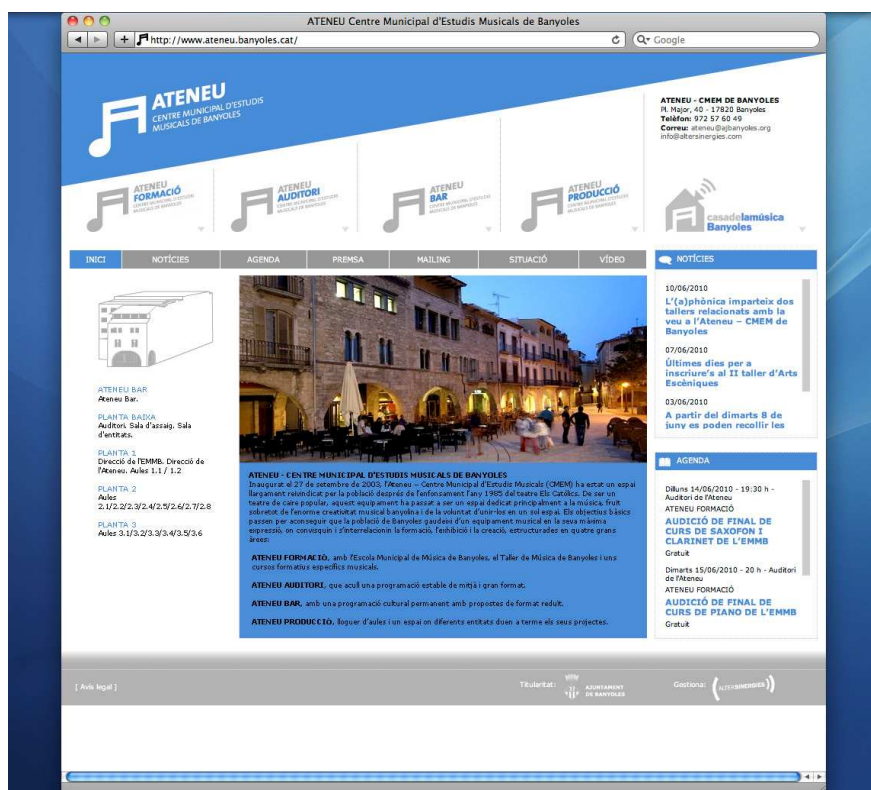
ATENEU Centre Municipal d'Estudis Musicals de Banyoles

http://www.ateneu.banyoles.cat/

Google

ATENEU
CENTRE MUNICIPAL D'ESTUDIS MUSICALS DE BANYOLES

ATENEU - CMEM DE BANYOLES
Pl. Major, 40 - 17820 Banyoles
Telèfon: 972 57 60 49
Correu: ateneu@ajbanyoles.org
info@altersinergies.com

ATENEU FORMACIÓ
ATENEU AUDITORI
ATENEU BAR
ATENEU PRODUCCIÓ
casadelamúsica Banyoles

INICI | NOTÍCIES | AGENDA | PREMSA | MAILING | SITUACIÓ | VÍDEO

NOTÍCIES

10/06/2010
L'(a)phònica imparteix dos tallers relacionats amb la veu a l'Ateneu – CMEM de Banyoles

07/06/2010
Últimes dies per a inscriure's al II taller d'Arts Escèniques

03/06/2010
A partir del dimarts 8 de juny es poden recollir les

ATENEU BAR
Ateneu Bar.

PLANTA BAIXA
Auditori. Sala d'assaig. Sala d'entitats.

PLANTA 1
Direcció de l'EMMB. Direcció de l'Ateneu. Aules 1.1 / 1.2

PLANTA 2
Aules 2.1/2.2/2.3/2.4/2.5/2.6/2.7/2.8

PLANTA 3
Aules 3.1/3.2/3.3/3.4/3.5/3.6

ATENEU - CENTRE MUNICIPAL D'ESTUDIS MUSICALS DE BANYOLES
Inaugurat el 27 de setembre de 2003, l'Ateneu – Centre Municipal d'Estudis Musicals (CMEM) ha estat un espai llargament reivindicat per la població després de l'enfonsament l'any 1985 del teatre Els Catòlics. De ser un teatre de caire popular, aquest equipament ha passat a ser un espai dedicat principalment a la música, fruit sobretot de l'enorme creativitat musical banyolina i de la voluntat d'unir-los en un sol espai. Els objectius bàsics passen per aconseguir que la població de Banyoles gaudeixi d'un equipament musical en la seva màxima expressió, on convisquin i s'interrelacionin la formació, l'exhibició i la creació, estructurades en quatre grans àrees:

ATENEU FORMACIÓ, amb l'Escola Municipal de Música de Banyoles, el Taller de Música de Banyoles i uns cursos formatius específics musicals.

ATENEU AUDITORI, que acull una programació estable de mitjà i gran format.

ATENEU BAR, amb una programació cultural permanent amb propostes de format reduït.

ATENEU PRODUCCIÓ, lloguer d'aules i un espai on diferents entitats duen a terme els seus projectes.

AGENDA

Dilluns 14/06/2010 - 19:30 h - Auditori de l'Ateneu
ATENEU FORMACIÓ
AUDICIÓ DE FINAL DE CURS DE SAXOFON I CLARINET DE L'EMMB
Gratuït

Dimarts 15/06/2010 - 20 h - Auditori de l'Ateneu
ATENEU FORMACIÓ
AUDICIÓ DE FINAL DE CURS DE PIANO DE L'EMMB
Gratuït

[ Avís legal ]

Titularitat: AJUNTAMENT DE BANYOLES

Gestiona: ALTERSINERGIES